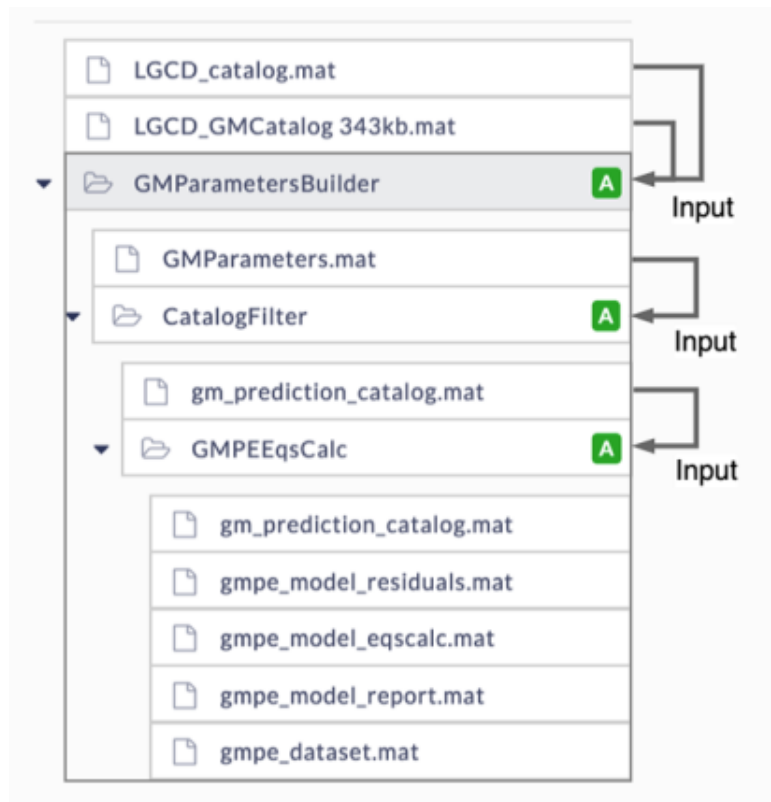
LGCD_catalog.mat

LGCD_GMCatalog 343kb.mat

GMParametersBuilder A

Input

GMParameters.mat

CatalogFilter A

Input

gm_prediction_catalog.mat

GMPEEqsCalc A

Input

gm_prediction_catalog.mat

gmpe_model_residuals.mat

gmpe_model_eqscalc.mat

gmpe_model_report.mat

gmpe_dataset.mat